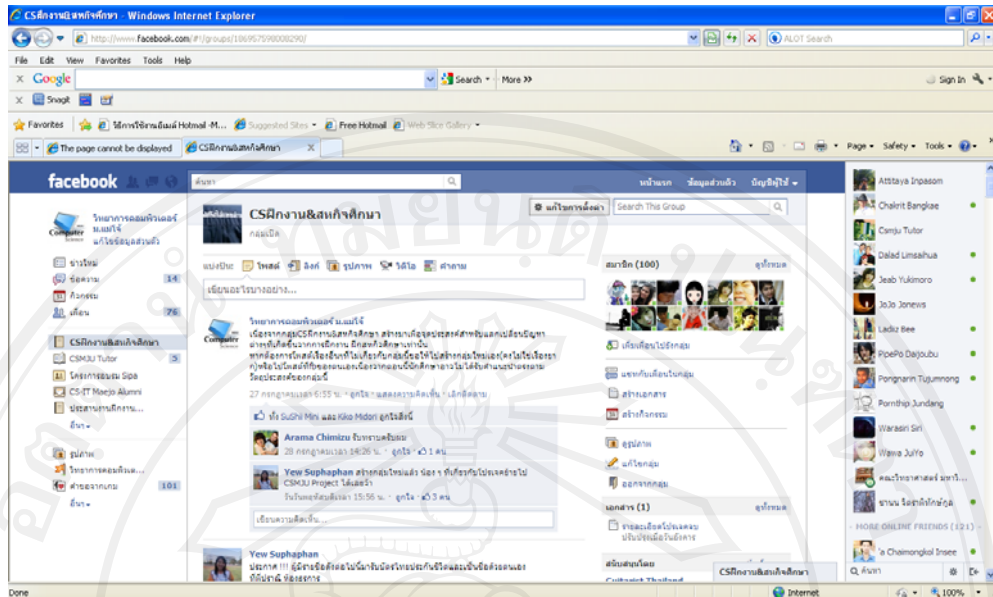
CSฝึกงาน&สหกิจศึกษา - Windows Internet Explorer

http://www.facebook.com/#!/groups/186957598080290/

ALOT Search

File Edit View Favorites Tools Help

Google

Search • More >>

Sign In

Snagit

Favorites

ใช้การอีเมล์ Hotmail -M...

Suggested Sites •

Free Hotmail

Web Slice Gallery •

The page cannot be displayed

CSฝึกงาน&สหกิจศึกษา

Page • Safety • Tools •

facebook

ค้นหา

หน้าแรก ข้อมูลส่วนตัว บัญชีผู้ใช้

วิทยาการคอมพิวเตอร์ ม.แม่โจ้

แก้ไขข้อมูลส่วนตัว

ข่าวใหม่

ข้อความ 14

กิจกรรม

เพื่อน 76

CSฝึกงาน&สหกิจศึกษา

CSMJU Tutor 5

โครงการอบรม Sipa

CS-IT Maejo Alumni

ประสานงานฝึกงาน...

อื่นๆ

รูปภาพ

วิทยาการคอมพิวเตอร์...

ค่ายอาสาเกม 101

อื่นๆ

CSฝึกงาน&สหกิจศึกษา

กลุ่มเปิด

แก้ไขการตั้งค่า

Search This Group

แบ่งปัน: โพสต์ ลิงก์ รูปภาพ วิดีโอ คำถาม

เขียนอะไรบางอย่าง...

วิทยาการคอมพิวเตอร์ ม.แม่โจ้

เนื่องจากกลุ่ม CSฝึกงานสหกิจศึกษา สร้างมาเพื่อจุดประสงค์สำหรับแลกเปลี่ยนปัญหาต่างๆที่เกิดขึ้นจากการฝึกงาน ฝึกสหกิจศึกษาเท่านั้น หากต้องการโพสต์เรื่องอื่นๆที่ไม่เกี่ยวกับกลุ่มนี้อยากให้ไปสร้างกลุ่มใหม่เอง(คงไม่ใช่เรื่องยาก)หรือไปโพสต์ที่ปัจจุบันของตนเองเพื่อทำการศึกษาสถานไม่ได้จับสำนวนประจำกลุ่ม วัตถุประสงค์ของกลุ่มนี้

27 กรกฎาคม เวลา 6:55 น. · ถูกใจ · แสดงความคิดเห็น · เลิกติดตาม

คุณ SuShi Mini และ Kiko Midori ถูกใจสิ่งนี้

Arama Chimizu รับทราบครับผม

28 กรกฎาคม เวลา 14:26 น. · ถูกใจ · 1 คน

Yew Suphaphan สร้างกลุ่มใหม่แล้ว น้องๆ ที่เกี่ยวกับโปรเจคย้ายไป CSMJU Project ได้เลยจ้า

วันจันทร์ที่แล้ว เวลา 15:56 น. · ถูกใจ · 3 คน

เขียนความคิดเห็น...

Yew Suphaphan

ประกาศ !!! ผู้ฝากข้อสังเกตไม่มีผลกับประกันชีวิตและเน้นข้อสังเกตของ ที่มีฝ่าย ห้องธุรการ

สมาชิก (100) ดูทั้งหมด

เพิ่มเพื่อนไปยังกลุ่ม

แชทกับเพื่อนในกลุ่ม

สร้างเอกสาร

สร้างกิจกรรม

ดูรูปภาพ

แก้ไขกลุ่ม

ออกจากกลุ่ม

เอกสาร (1) ดูทั้งหมด

รายละเอียดโปรเจคจบ ปรับปรุงเมื่อวันนี้

สนับสนุนโดย

Guitarist Thailand

CSฝึกงาน&สหกิจศึกษา

Attitaya Inpasom

Chakrit Bangkae

Csmju Tutor

Dalad Limsaihua

Jeab Yukimoro

JoJo Jonews

Ladiz Bee

PipePo Daijoubu

Pongnarin Tujumnong

Pornthip Jundang

Warasiri Siri

Wawa JuiYo

คณะวิทยาศาสตร์ มหาวิ...

ชานน จิรสาธิตย์กุล

MORE ONLINE FRIENDS (121)

'a Chaimongkol Insee

ค้นหา

Done

Internet

100%